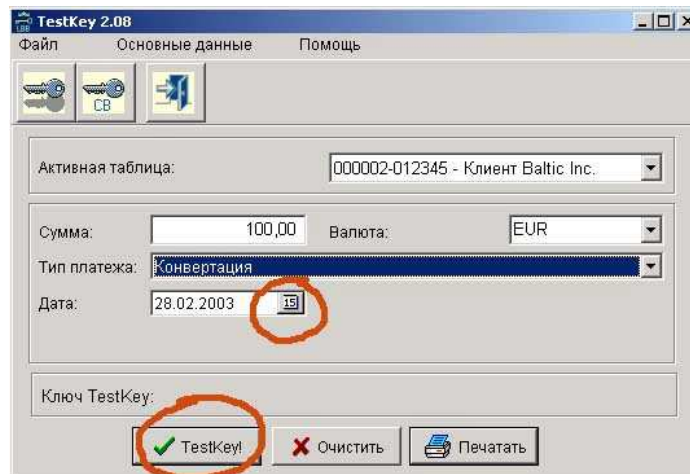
TestKey 2.08
Файл Основные данные Помощь

CB

Активная таблица: 000002-012345 - Клиент Baltic Inc.

Сумма: 100,00 Валюта: EUR
Тип платежа: Конвертация
Дата: 28.02.2003 15

Ключ TestKey:

TestKey! Очистить Печатать